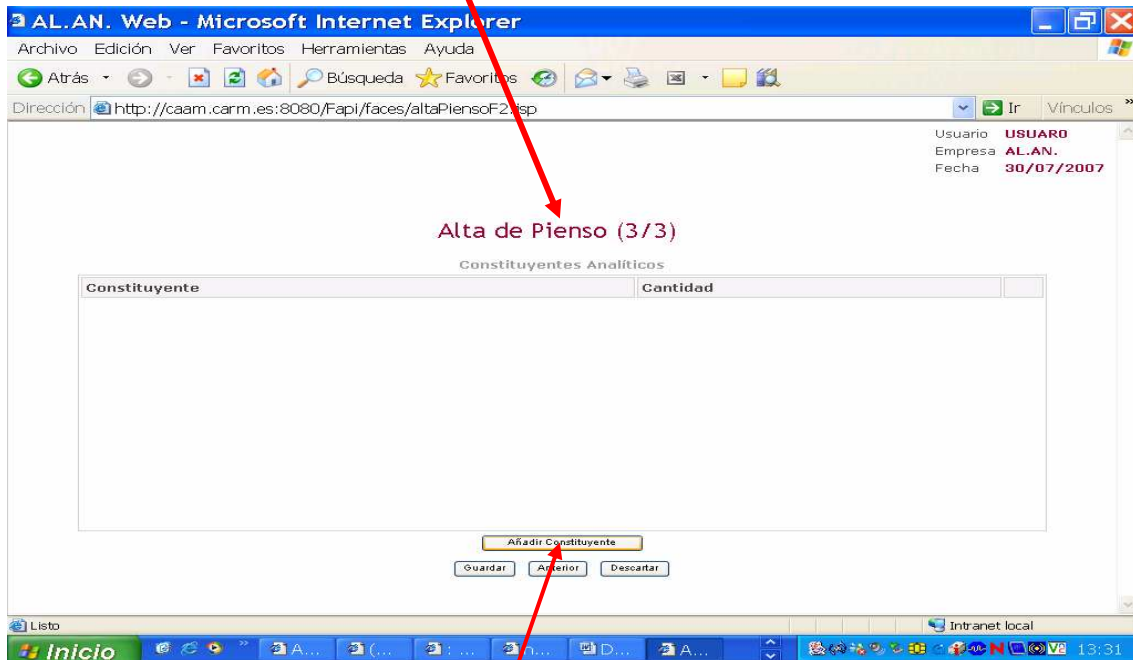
AL.AN. Web - Microsoft Internet Explorer

Archivo Edición Ver Favoritos Herramientas Ayuda

Atrás Búsqueda Favoritos

Dirección http://caam.carm.es:8080/Fapi/faces/altaPiensoF2.jsp Ir Vínculos

Usuario USUARO
Empresa AL.AN.
Fecha 30/07/2007

Alta de Pienso (3/3)

Constituyentes Analíticos

| Constituyente | Cantidad | |
|---|---|---|

Añadir Constituyente

Guardar Anterior Descartar

Listo

Intranet local

Inicio A... (... : ... D... A... 13:31